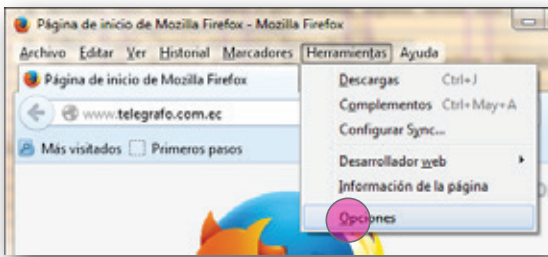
Página de inicio de Mozilla Firefox - Mozilla Firefox

Archivo Editar Ver Historial Marcadores Herramientas Ayuda

Página de inicio de Mozilla Firefox

www.telegrafo.com.ec

Más visitados Primeros pasos

Descargas Ctrl+J
Complementos Ctrl+May+A
Configurar Sync...
Desarrollador web
Información de la página
Opciones